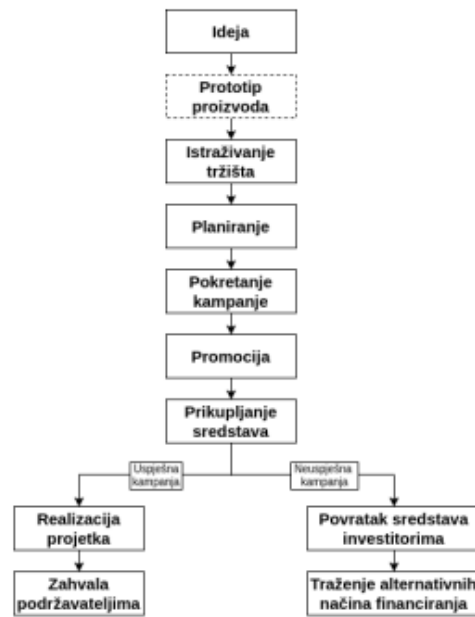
Ideja

Prototip proizvoda

Istraživanje tržišta

Planiranje

Pokretanje kampanje

Promocija

Prikupljanje sredstava

Uspješna kampanja

Neuspješna kampanja

Realizacija projetka

Zahvala podržavateljima

Povratak sredstava investitorima

Traženje alternativnih načina financiranja